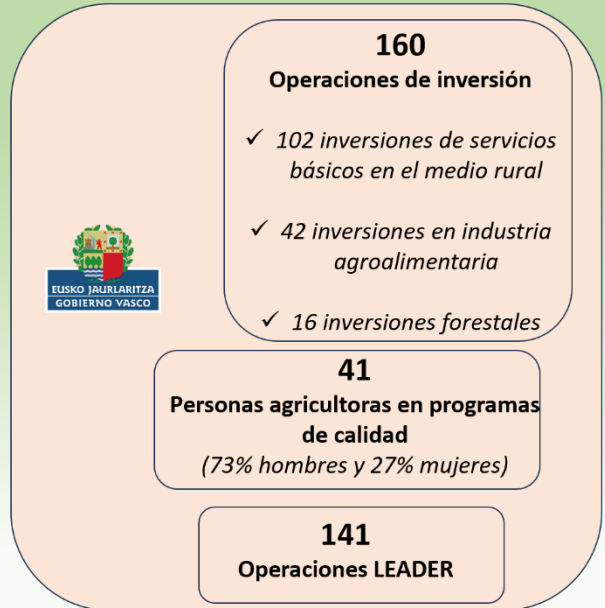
EUSKO JAURLARITZA
GOBIERNO VASCO

160
Operaciones de inversión

✓ 102 inversiones de servicios básicos en el medio rural

✓ 42 inversiones en industria agroalimentaria

✓ 16 inversiones forestales

41
Personas agricultoras en programas de calidad
(73% hombres y 27% mujeres)

141
Operaciones LEADER